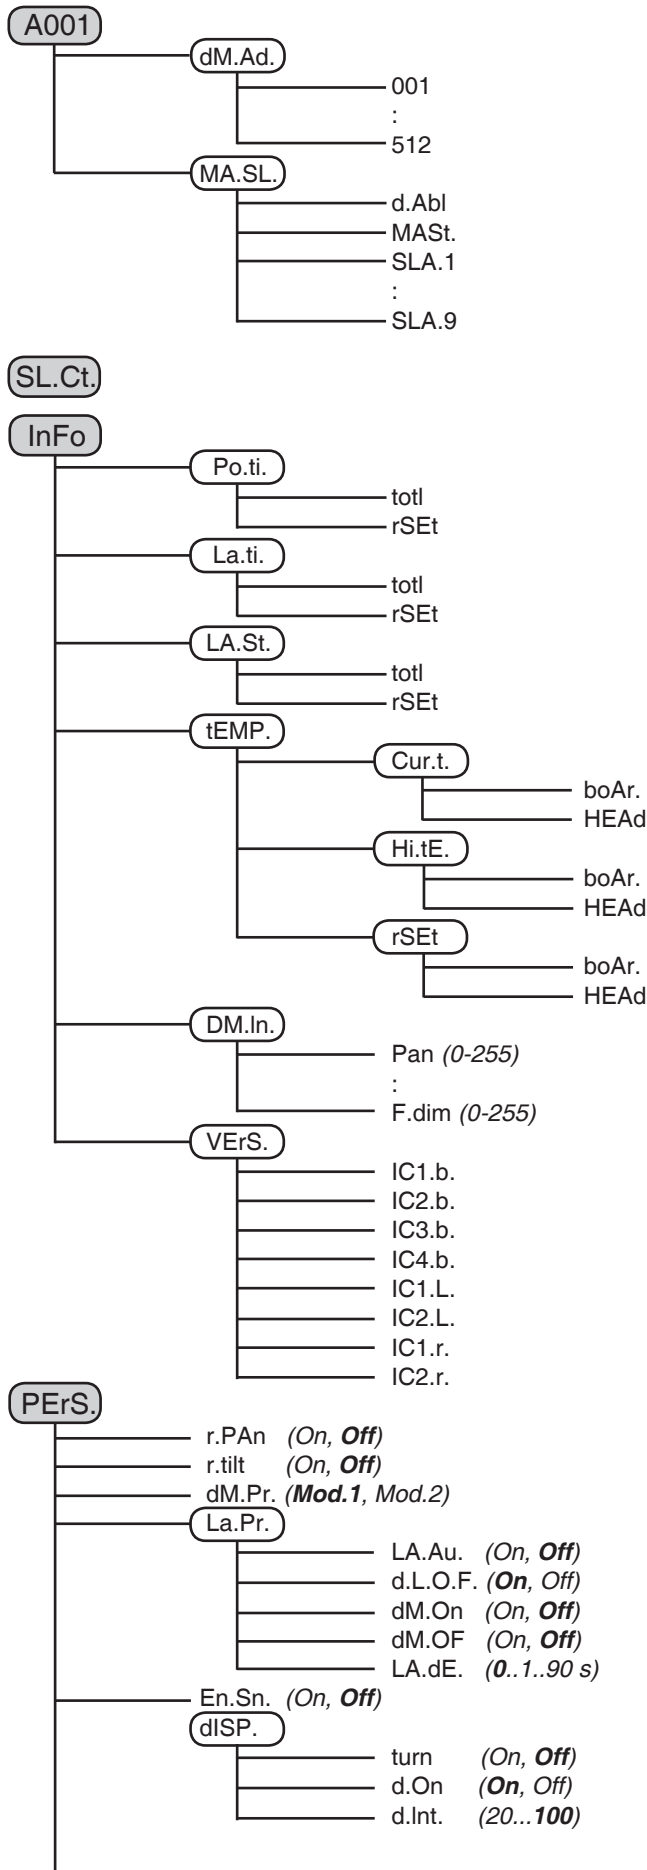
A001
dM.Ad.
001
:
512
MA.SL.
d.Abl
MASt.
SLA.1
:
SLA.9

SL.Ct.

InFo
Po.ti.
totl
rSEt
La.ti.
totl
rSEt
LA.St.
totl
rSEt
tEMP.
Cur.t.
boAr.
HEAd
Hi.tE.
boAr.
HEAd
rSEt
boAr.
HEAd
DM.In.
Pan (0-255)
:
F.dim (0-255)
VErS.
IC1.b.
IC2.b.
IC3.b.
IC4.b.
IC1.L.
IC2.L.
IC1.r.
IC2.r.

PErS.
r.PAn (On, **Off**)
r.tilt (On, **Off**)
dM.Pr. (**Mod.1**, Mod.2)
La.Pr.
LA.Au. (On, **Off**)
d.L.O.F. (**On**, Off)
dM.On (On, **Off**)
dM.OF (On, **Off**)
LA.dE. (**0**..1..90 s)
En.Sn. (On, **Off**)
dISP.
turn (On, **Off**)
d.On (**On**, Off)
d.Int. (20...**100**)